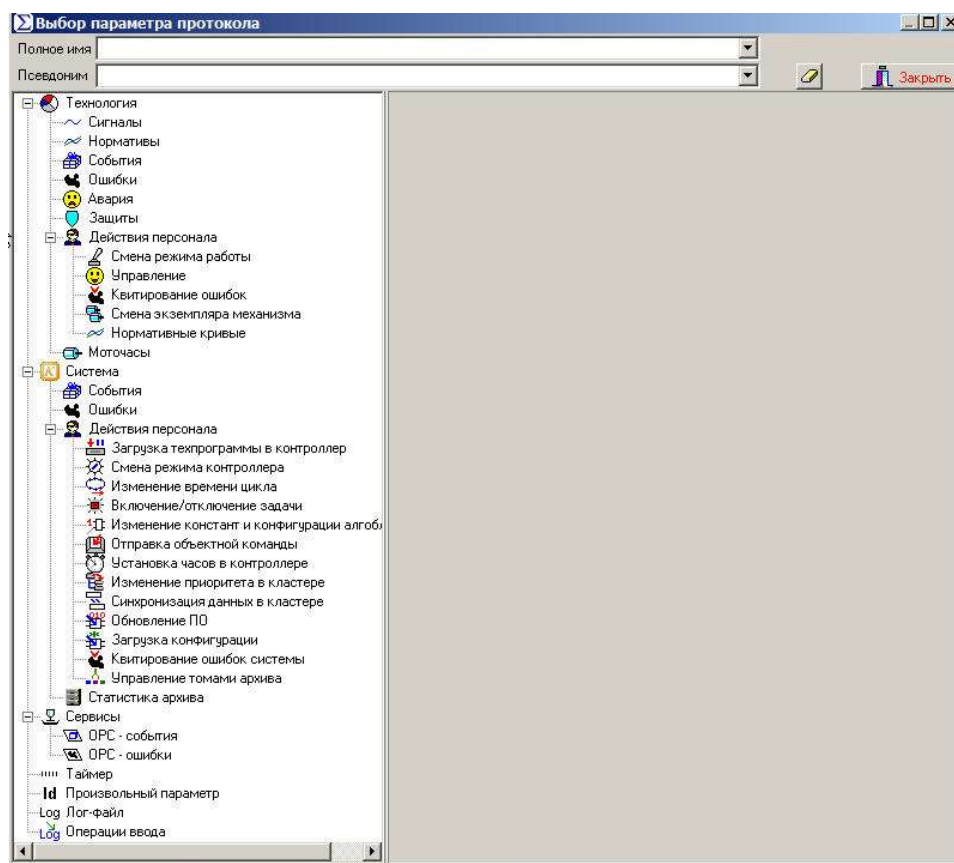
Выбор параметра протокола

Полное имя

Псевдоним

Закрыть

Технология
Сигналы
Нормативы
События
Ошибки
Авария
Защиты
Действия персонала
Смена режима работы
Управление
Квитирование ошибок
Смена экземпляра механизма
Нормативные кривые
Моточасы
Система
События
Ошибки
Действия персонала
Загрузка техпрограммы в контроллер
Смена режима контроллера
Изменение времени цикла
Включение/отключение задачи
Изменение констант и конфигурации алгоб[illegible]
Отправка объектной команды
Установка часов в контроллере
Изменение приоритета в кластере
Синхронизация данных в кластере
Обновление ПО
Загрузка конфигурации
Квитирование ошибок системы
Управление томами архива
Статистика архива
Сервисы
OPC - события
OPC - ошибки
Таймер
Id Произвольный параметр
Log Лог-файл
Log Операции ввода